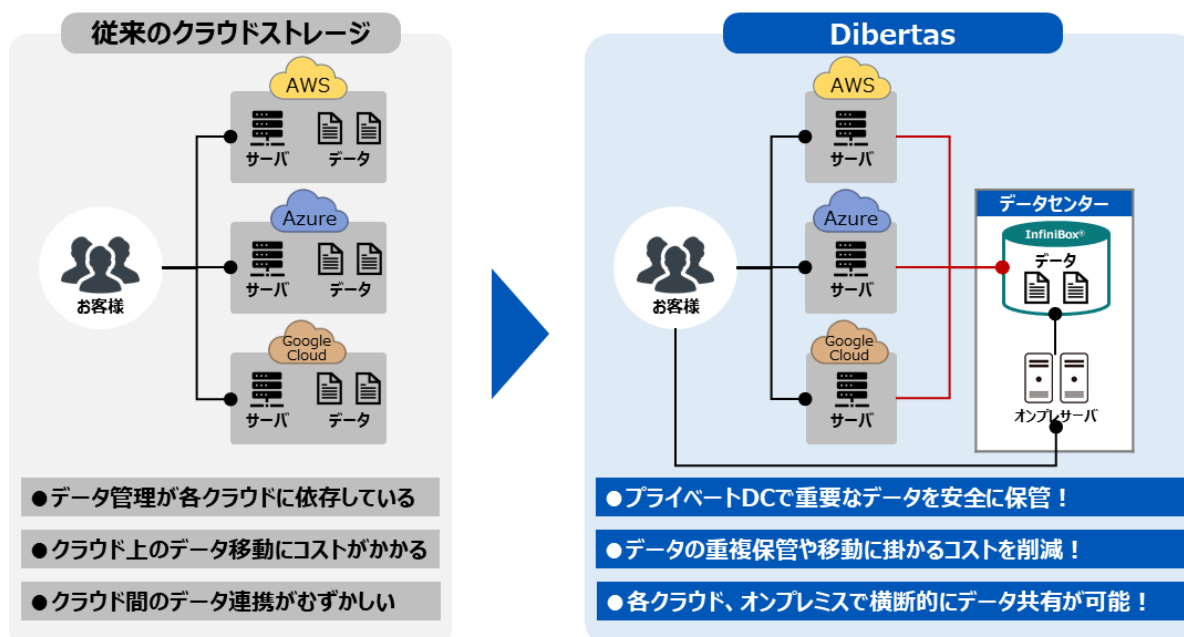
従来のクラウドストレージ

AWS
サーバ データ
Azure
サーバ データ
Google Cloud
サーバ データ
お客様

●データ管理が各クラウドに依存している
●クラウド上のデータ移動にコストがかかる
●クラウド間のデータ連携がむずかしい

Dibertas

AWS
サーバ
Azure
サーバ
Google Cloud
サーバ
お客様
データセンター
InfiniBox®
データ
オンプレサーバ

●プライベートDCで重要なデータを安全に保管！
●データの重複保管や移動に掛かるコストを削減！
●各クラウド、オンプレミスで横断的にデータ共有が可能！